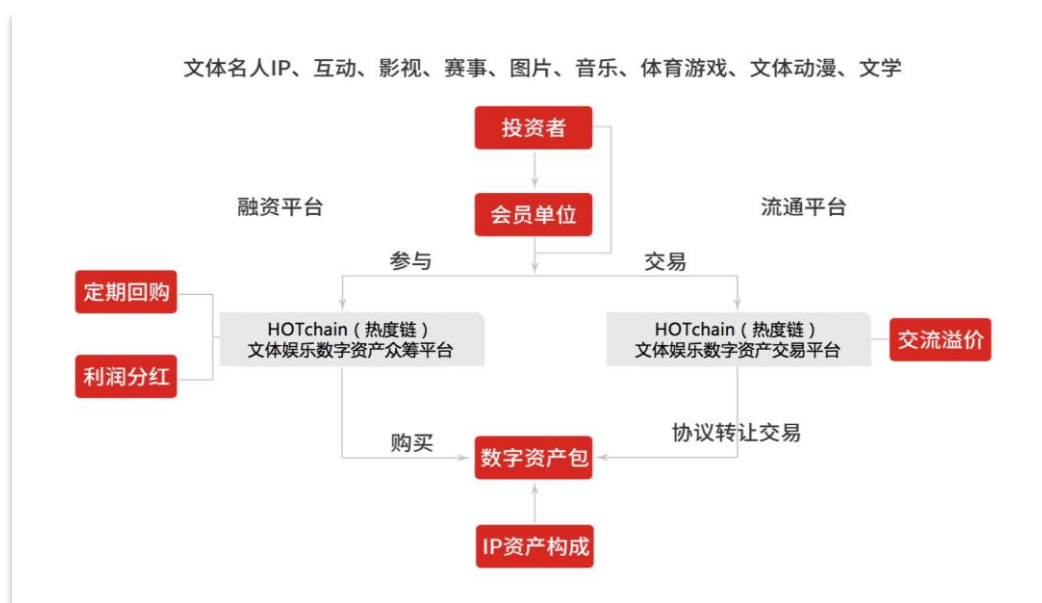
文体名人IP、互动、影视、赛事、图片、音乐、体育游戏、文体动漫、文学

投资者

融资平台

会员单位

流通平台

参与

交易

定期回购

HOTchain（热度链）
文体娱乐数字资产众筹平台

HOTchain（热度链）
文体娱乐数字资产交易平台

交流溢价

利润分红

购买

协议转让交易

数字资产包

IP资产构成